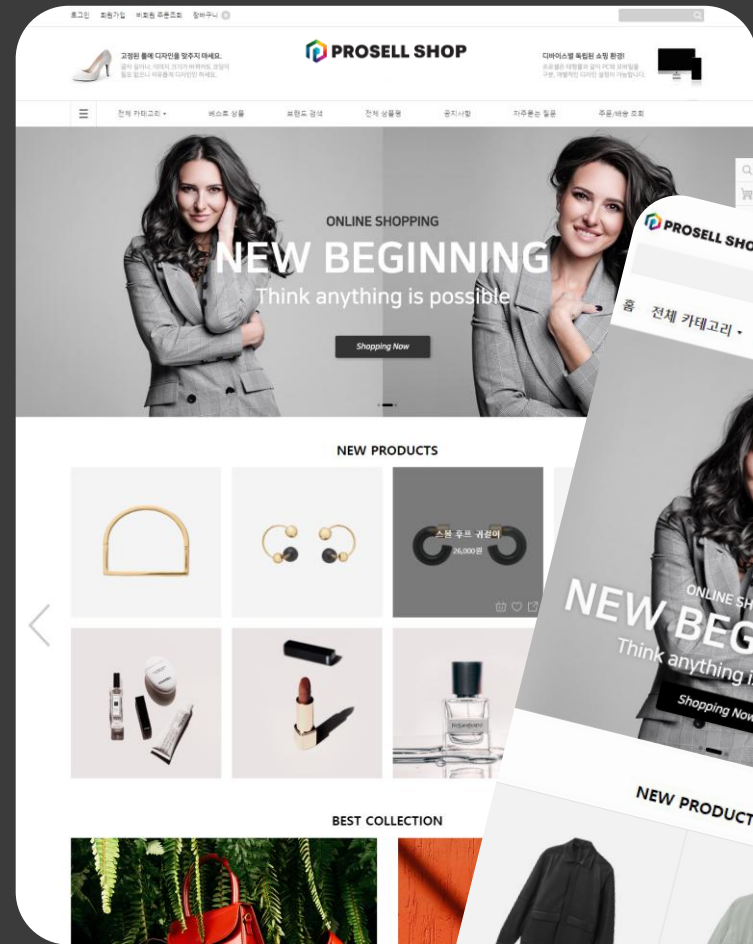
로그인 회원가입 비회원 주문조회 장바구니 0

고정된 틀에 디자인을 맞추지 마세요.
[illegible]

PROSELL SHOP

디바이스별 독립된 쇼핑 환경!
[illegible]

전체 카테고리 ▾ 베스트 상품 브랜드 검색 전체 상품평 공지사항 자주묻는 질문 주문/배송 조회

ONLINE SHOPPING
NEW BEGINNING
Think anything is possible
Shopping Now

NEW PRODUCTS

스퀘 후프 귀걸이
26,000원

BEST COLLECTION

PROSELL SHO
홈 전체 카테고리 ▾
ONLINE SH
NEW BEG
Think anything i
Shopping Now
NEW PRODUCT